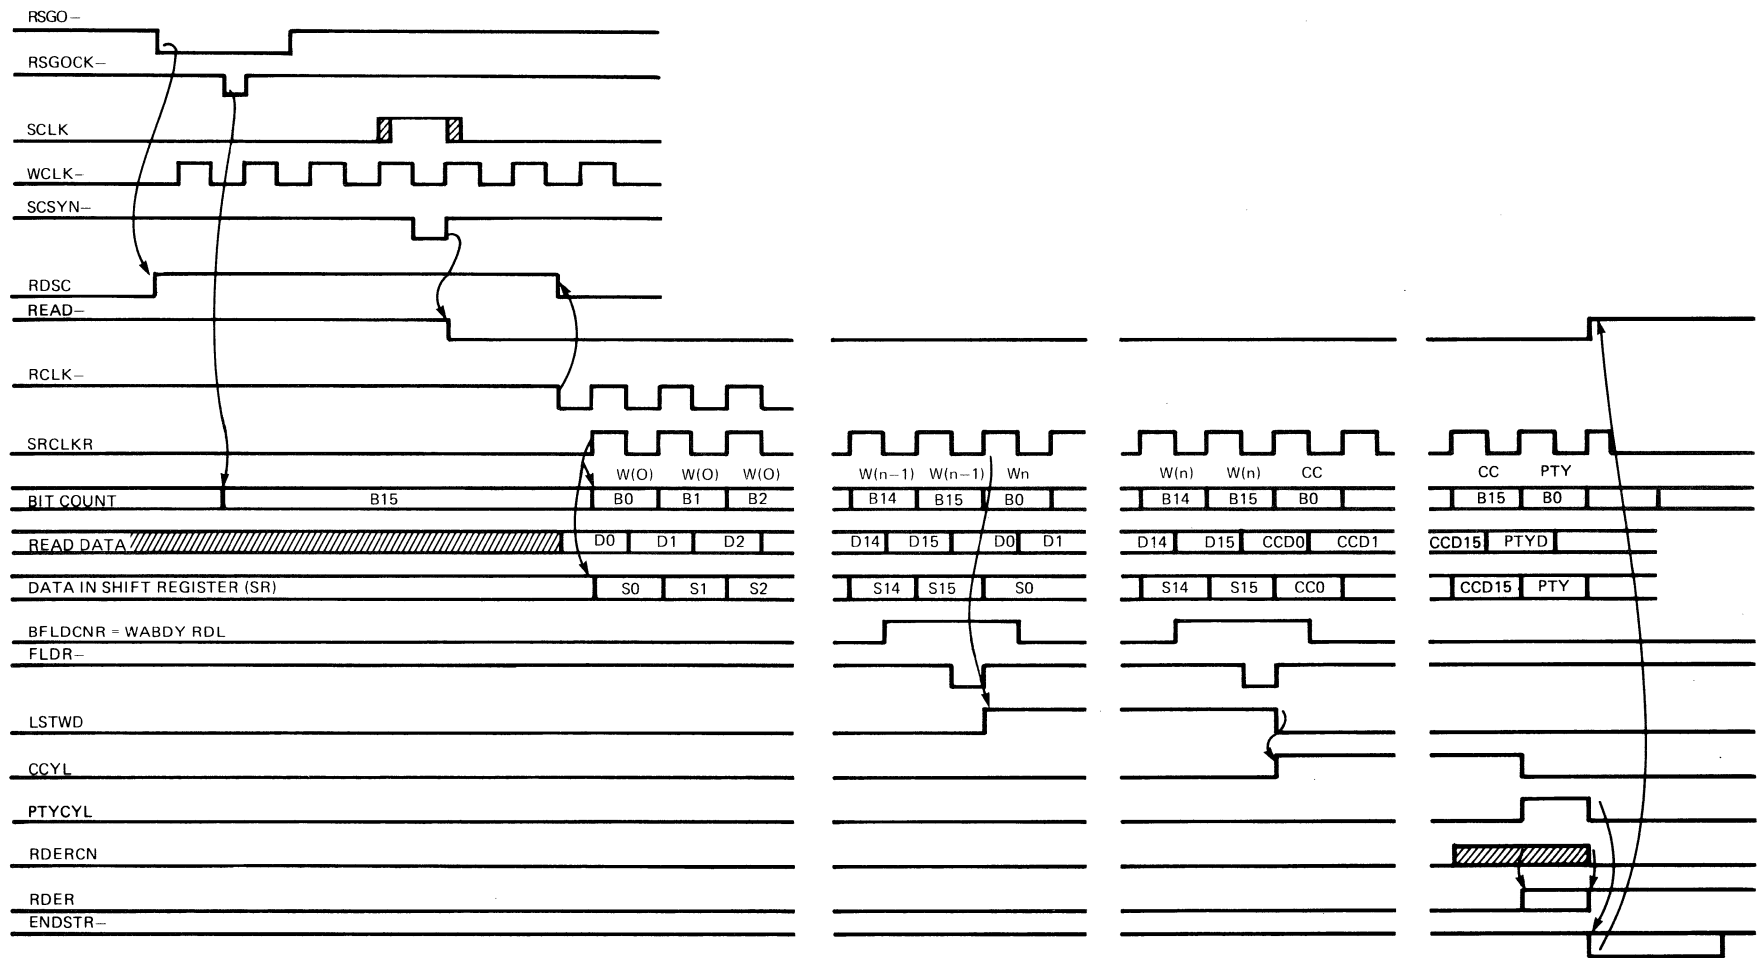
RSGO–
RSGOCK–
SCLK
WCLK–
SCSYN–
RDSC
READ–
RCLK–
SRCLKR
W(O) W(O) W(O)
W(n–1) W(n–1) Wn
W(n) W(n) CC
CC PTY
BIT COUNT
B15
B0 B1 B2
B14 B15 B0
B14 B15 B0
B15 B0
READ DATA
D0 D1 D2
D14 D15 D0 D1
D14 D15 CCD0 CCD1
CCD15 PTYD
DATA IN SHIFT REGISTER (SR)
S0 S1 S2
S14 S15 S0
S14 S15 CC0
CCD15 PTY
BFLDCNR = WABDY RDL
FLDR–
LSTWD
CCYL
PTYCYL
RDERCN
RDER
ENDSTR–